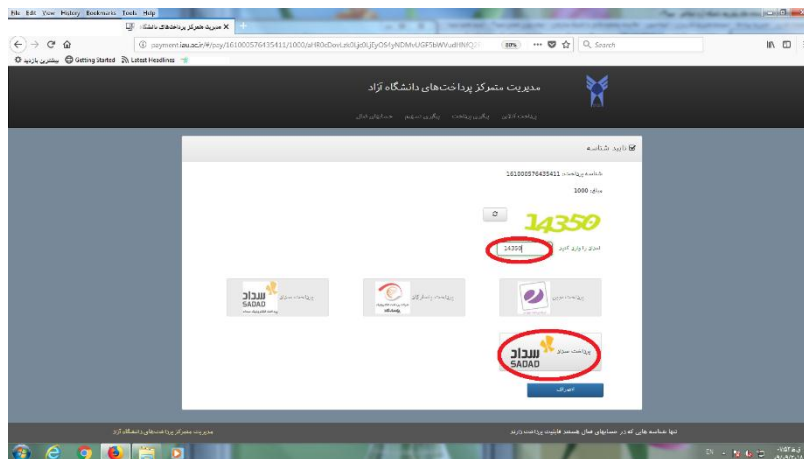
File Edit View History Bookmarks Tools Help

مدیریت متمرکز پرداخت‌های دانشگاه

payment.iau.ac.ir/#/pay/161000576435411/1000/aHR0cDovLzk0LjIzOS4yNDMvUGF5bWVudHNfQ

80%

Search

بیشتر بازدید

Getting Started

Latest Headlines

مدیریت متمرکز پرداخت‌های دانشگاه آزاد

پرداخت آنلاین | پیگیری پرداخت | پیگیری سهم | سوالات متداول

تایید شناسه

شناسه پرداخت: 161000576435411

مبلغ: 1000

14350

اعداد را وارد کنید

14350

پرداخت سداد

SADAD

پرداخت پاسارگاد

پرداخت ملت

پرداخت سداد

سداد SADAD

انصراف

مدیریت متمرکز پرداخت‌های دانشگاه آزاد

تنها شناسه هایی که در سامانه‌های فعال همسر فاینت پرداخت دارند

EN